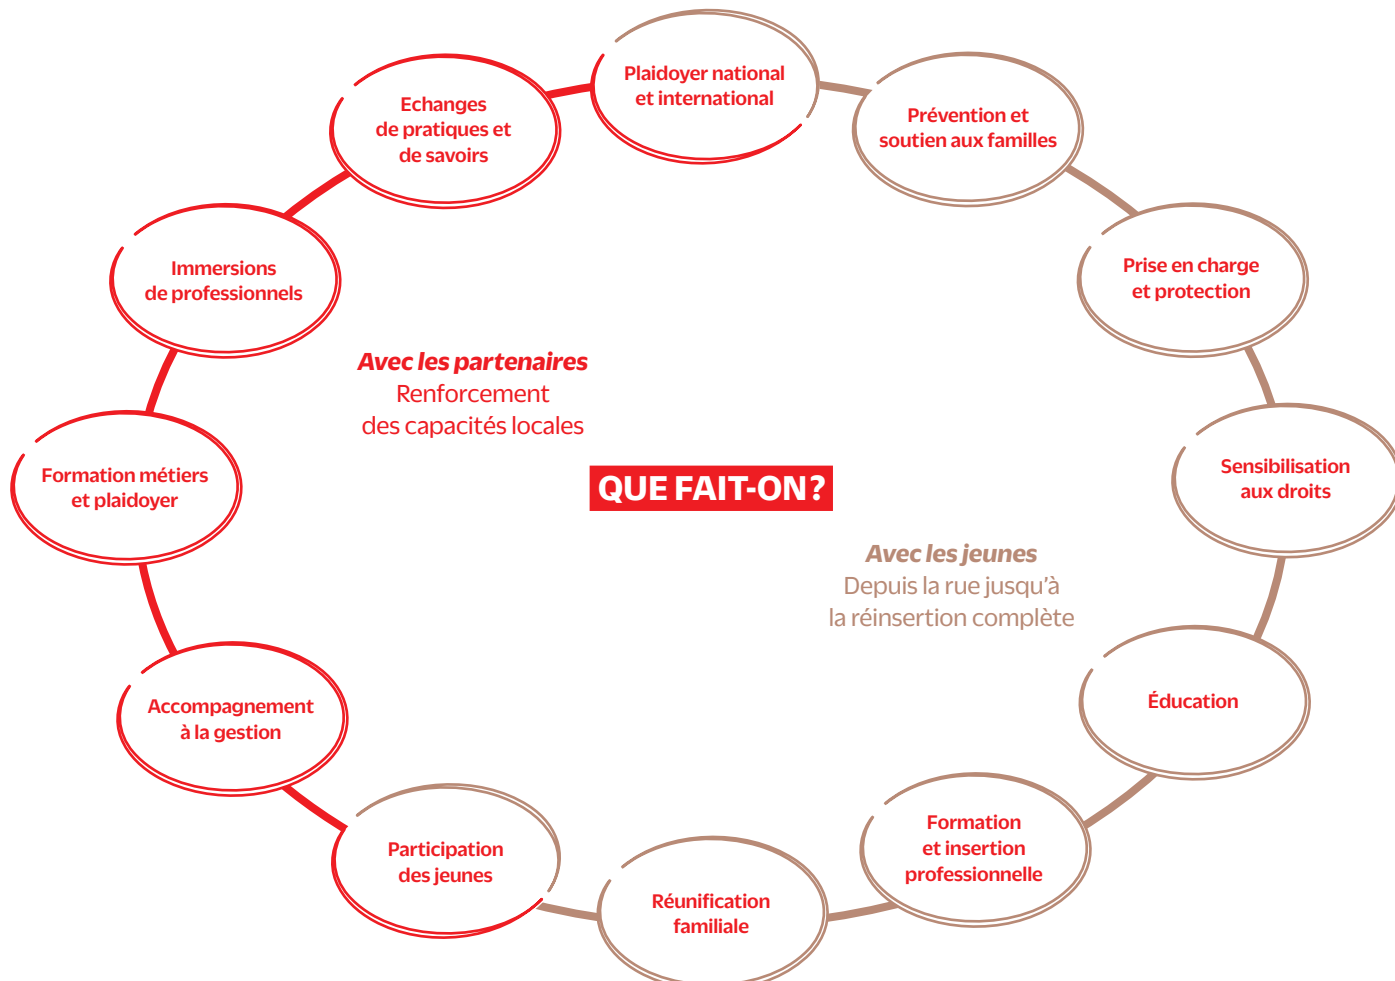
Plaidoyer national et international

Prévention et soutien aux familles

Prise en charge et protection

Sensibilisation aux droits

Éducation

Formation et insertion professionnelle

Réunification familiale

Participation des jeunes

Accompagnement à la gestion

Formation métiers et plaidoyer

Immersions de professionnels

Echanges de pratiques et de savoirs

Avec les partenaires
Renforcement des capacités locales

QUE FAIT-ON ?

Avec les jeunes
Depuis la rue jusqu'à la réinsertion complète